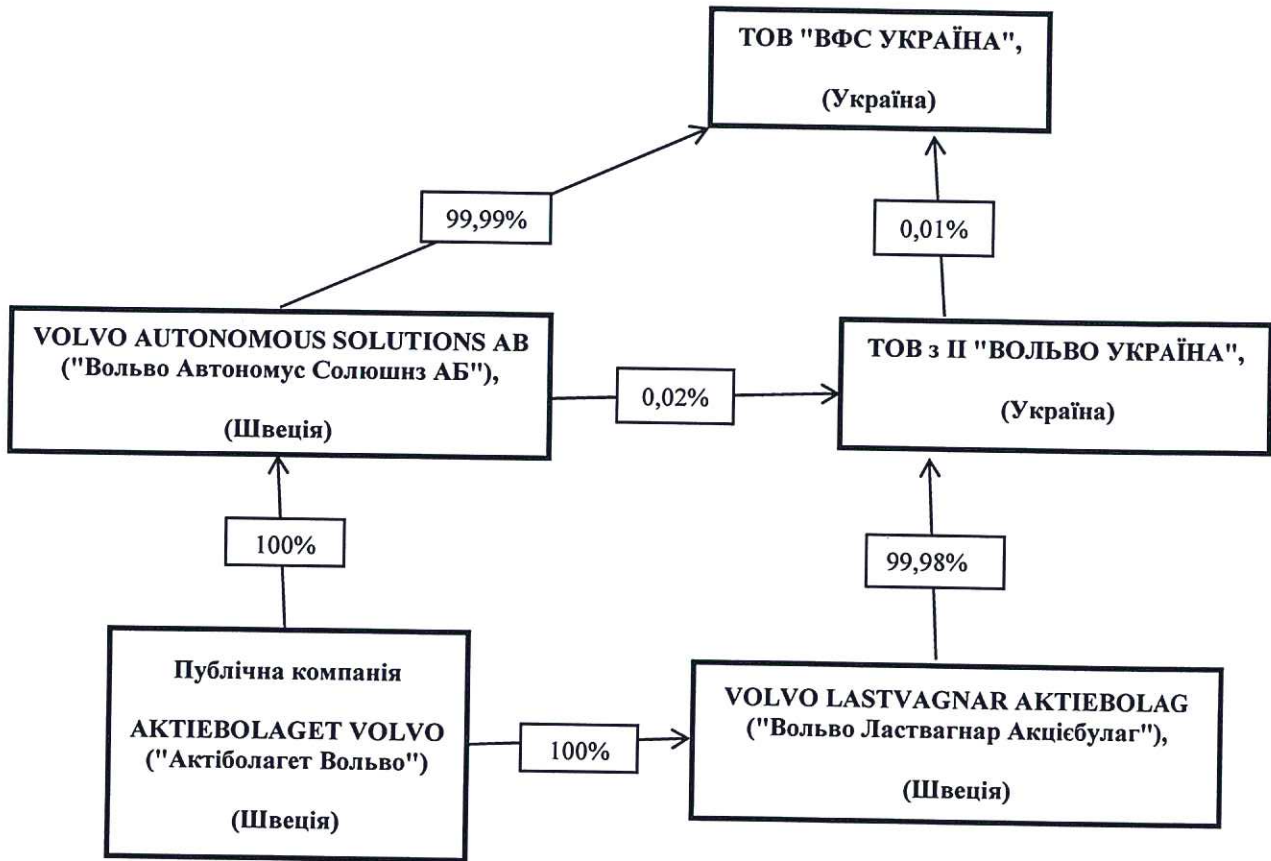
ТОВ "ВФС УКРАЇНА",

(Україна)

99,99%

0,01%

VOLVO AUTONOMOUS SOLUTIONS AB ("Вольво Автономус Солюшнз АБ"),

(Швеція)

0,02%

ТОВ з ІІ "ВОЛЬВО УКРАЇНА",

(Україна)

100%

99,98%

Публічна компанія

AKTIEBOLAGET VOLVO ("Актіболагет Вольво")

(Швеція)

100%

VOLVO LASTVAGNAR AKTIEBOLAG ("Вольво Ластвагнар Акцієбулаг"),

(Швеція)